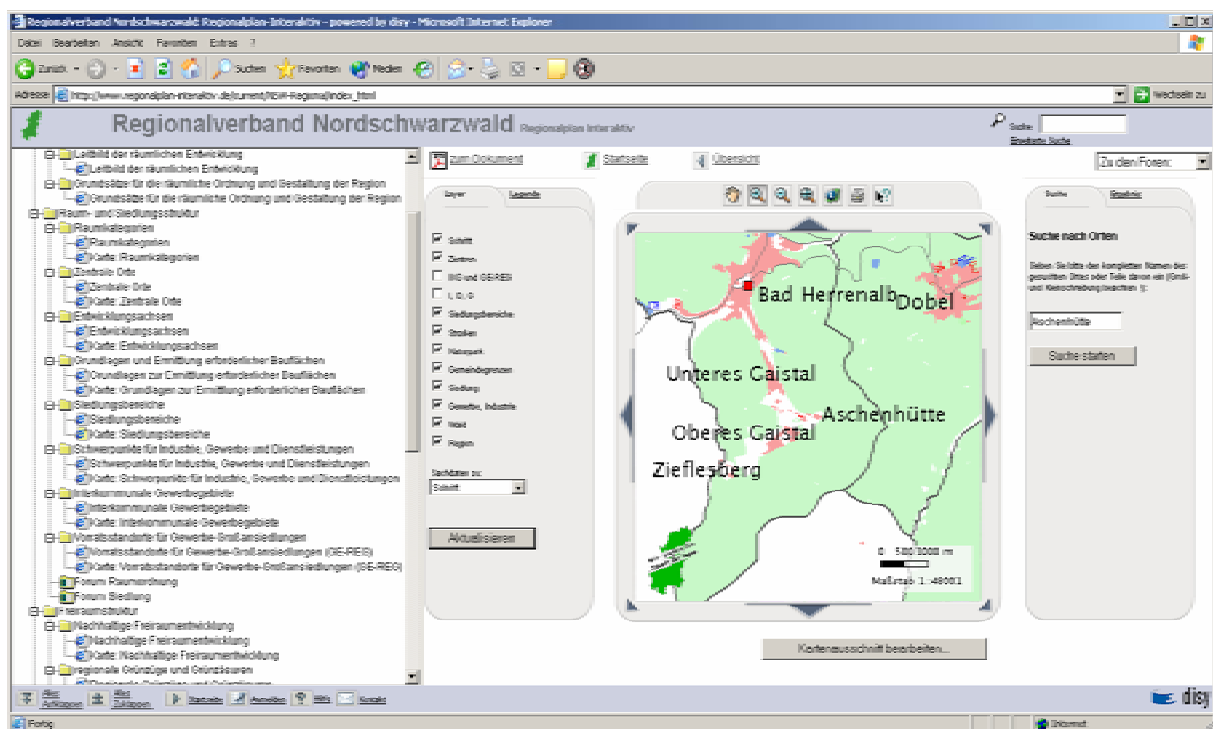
Regionalverband Nordschwarzwald: Regionalplan-Interaktiv - powered by disy - Microsoft Internet Explorer

Datei Bearbeiten Ansicht Favoriten Extras ?

Zurück Suchen Favoriten Medien

Adresse http://www.regionalplan-interaktiv.de/current/NSW-Regional/index.html Wechseln zu

Regionalverband Nordschwarzwald Regionalplan Interaktiv

Suche: Erweiterte Suche

Leitbild der räumlichen Entwicklung
Leitbild der räumlichen Entwicklung
Grundsätze für die räumliche Ordnung und Gestaltung der Region
Grundsätze für die räumliche Ordnung und Gestaltung der Region
Raum- und Siedlungsstruktur
Raumkategorien
Raumkategorien
Karte: Raumkategorien
Zentrale Orte
Zentrale Orte
Karte: Zentrale Orte
Entwicklungsachsen
Entwicklungsachsen
Karte: Entwicklungsachsen
Grundlagen und Ermittlung erforderlicher Bauflächen
Grundlagen zur Ermittlung erforderlicher Bauflächen
Karte: Grundlagen zur Ermittlung erforderlicher Bauflächen
Siedlungsbereiche
Siedlungsbereiche
Karte: Siedlungsbereiche
Schwerpunkte für Industrie, Gewerbe und Dienstleistungen
Schwerpunkte für Industrie, Gewerbe und Dienstleistungen
Karte: Schwerpunkte für Industrie, Gewerbe und Dienstleistungen
Interkommunale Gewerbegebiete
Interkommunale Gewerbegebiete
Karte: Interkommunale Gewerbegebiete
Vorratsstandorte für Gewerbe-Großansiedlungen
Vorratsstandorte für Gewerbe-Großansiedlungen (GE-REG)
Karte: Vorratsstandorte für Gewerbe-Großansiedlungen (GE-REG)
Forum Raumordnung
Forum Siedlung
Freiraumstruktur
Nachhaltige Freiraumentwicklung
Nachhaltige Freiraumentwicklung
Karte: Nachhaltige Freiraumentwicklung
regionale Grünzüge und Grünzäsuren

zum Dokument Startseite Übersicht Zu den Foren:

Layer Legende

Schrift
Zentren
IHG und GE/REG
L.O.
Siedlungsbereiche
Straßen
Naturpark
Gemeindegrenzen
Siedlung
Gewerbe, Industrie
Wald
Region

Sachdaten zu:
Schrift

Aktualisieren

Bad Herrenalb
Dobel
Unteres Gaistal
Aschenhütte
Oberes Gaistal
Zieflesberg

0 500 1000 m
Maßstab 1 : 48001

Kartenausschnitt bearbeiten...

Suche Ergebnis

Suche nach Orten

Geben Sie bitte den kompletten Namen des gesuchten Ortes oder Teile davon ein (Groß- und Kleinschreibung beachten !):

Aschenhütte

Suche starten

Alles Aufklappen Alles Zuklappen Startseite Anmelden Hilfe Kontakt

disy

Fertig Internet